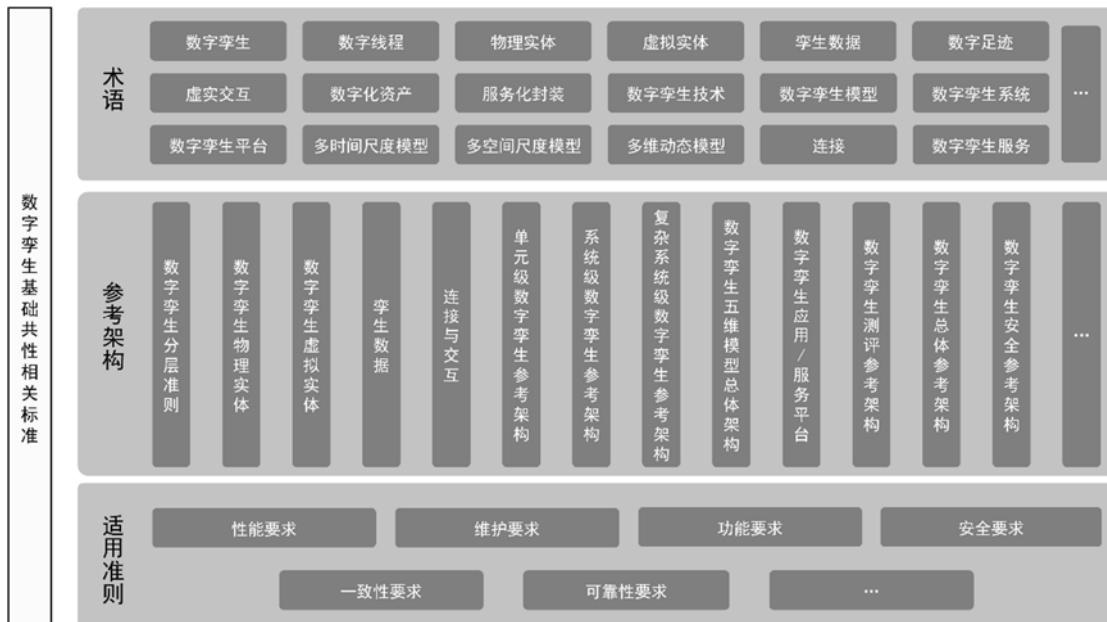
数字孪生基础共性相关标准

术语

数字孪生
数字线程
物理实体
虚拟实体
孪生数据
数字足迹
虚实交互
数字化资产
服务化封装
数字孪生技术
数字孪生模型
数字孪生系统
数字孪生平台
多时间尺度模型
多空间尺度模型
多维动态模型
连接
数字孪生服务
…

参考架构

数字孪生分层准则
数字孪生物理实体
数字孪生虚拟实体
孪生数据
连接与交互
单元级数字孪生参考架构
系统级数字孪生参考架构
复杂系统级数字孪生参考架构
数字孪生五维模型总体架构
数字孪生应用/服务平台
数字孪生测评参考架构
数字孪生总体参考架构
数字孪生安全参考架构
…

适用准则

性能要求
维护要求
功能要求
安全要求
一致性要求
可靠性要求
…